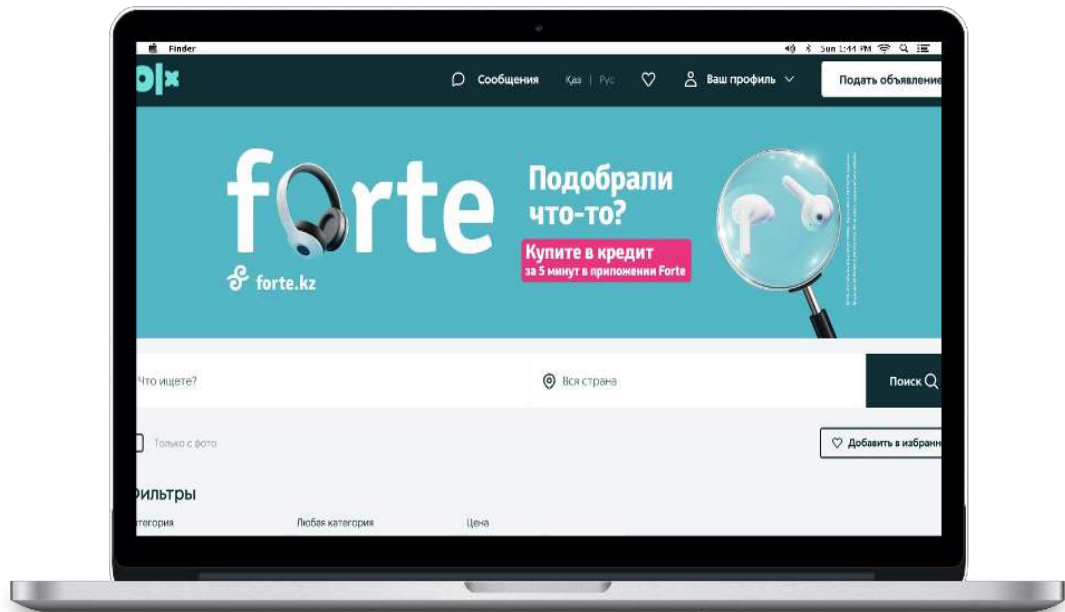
Finder
Sun 1:44 PM

o|x
Сообщения
Қаз | Рус
Ваш профиль
Подать объявление

forte
forte.kz
Подобрали что-то?
Купите в кредит
за 5 минут в приложении Forte

Что ищете?
Вся страна
Поиск

Только с фото
Добавить в избранн

Фильтры
тегория
Любая категория
Цена